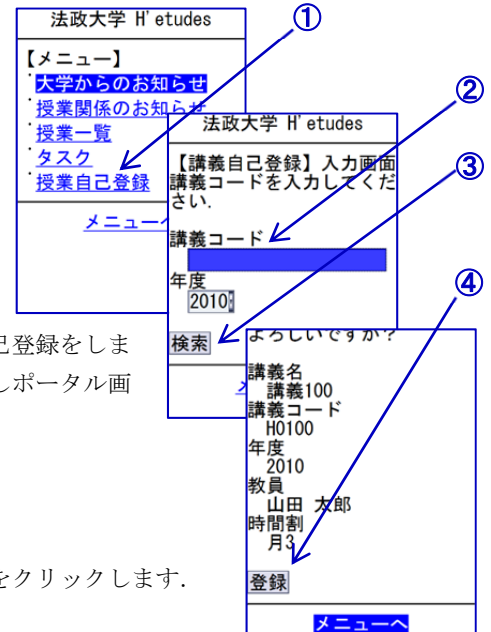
法政大学 H'etudes

【メニュー】
大学からのお知らせ
授業関係のお知らせ
授業一覧
タスク
授業自己登録

メニューへ

①

法政大学 H'etudes

【講義自己登録】入力画面
講義コードを入力してください.

講義コード

年度
2010

検索

メ

②

③

よろしいですか?

講義名
講義100
講義コード
H0100
年度
2010
教員
山田 太郎
時間割
月3

登録

メニューへ

④

己登録をしま

しポータル画

をクリックします.